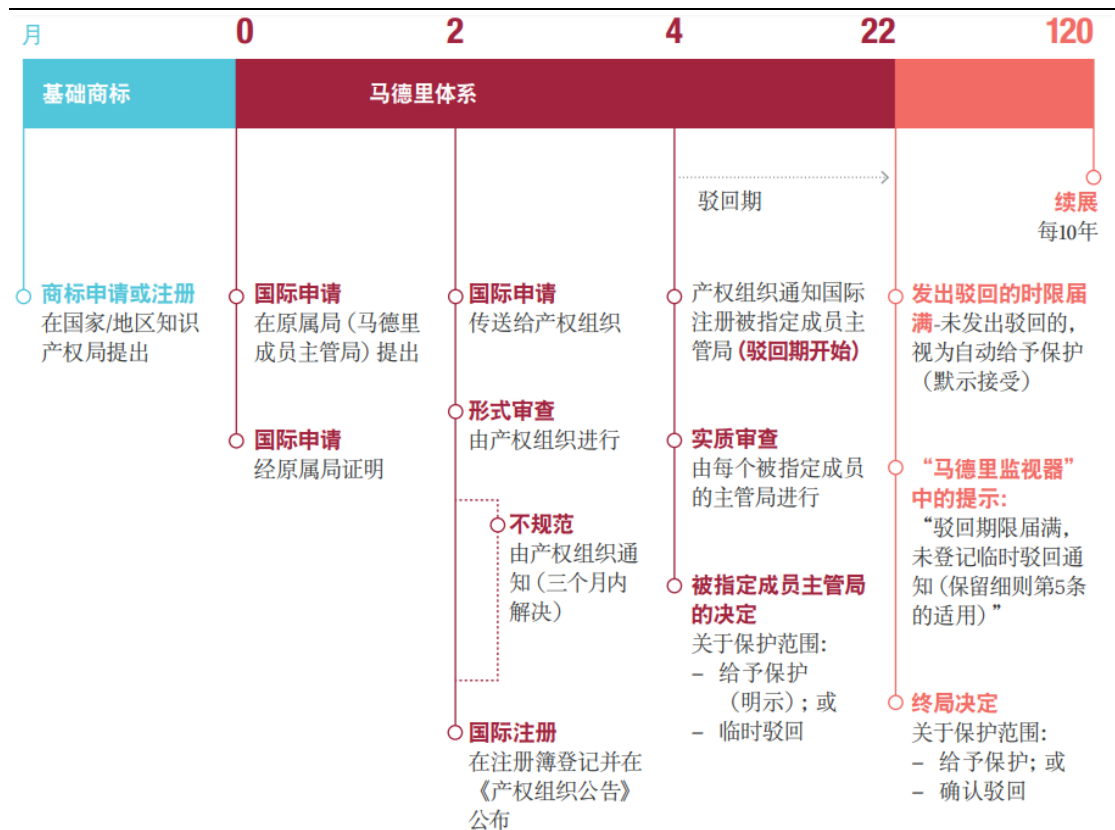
月 0 2 4 22 120

基础商标

马德里体系

驳回期

续展
每10年

商标申请或注册
在国家/地区知识产权局提出

国际申请
在原属局（马德里成员主管局）提出

国际申请
经原属局证明

国际申请
传送给产权组织

形式审查
由产权组织进行

不规范
由产权组织通知（三个月内解决）

国际注册
在注册簿登记并在《产权组织公告》公布

产权组织通知国际注册被指定成员主管局（驳回期开始）

实质审查
由每个被指定成员的主管局进行

被指定成员主管局的决定
关于保护范围：
– 给予保护（明示）；或
– 临时驳回

发出驳回的时限届满-未发出驳回的，视为自动给予保护（默示接受）

“马德里监视器”中的提示：
“驳回期限届满，未登记临时驳回通知（保留细则第5条的适用）”

终局决定
关于保护范围：
– 给予保护；或
– 确认驳回